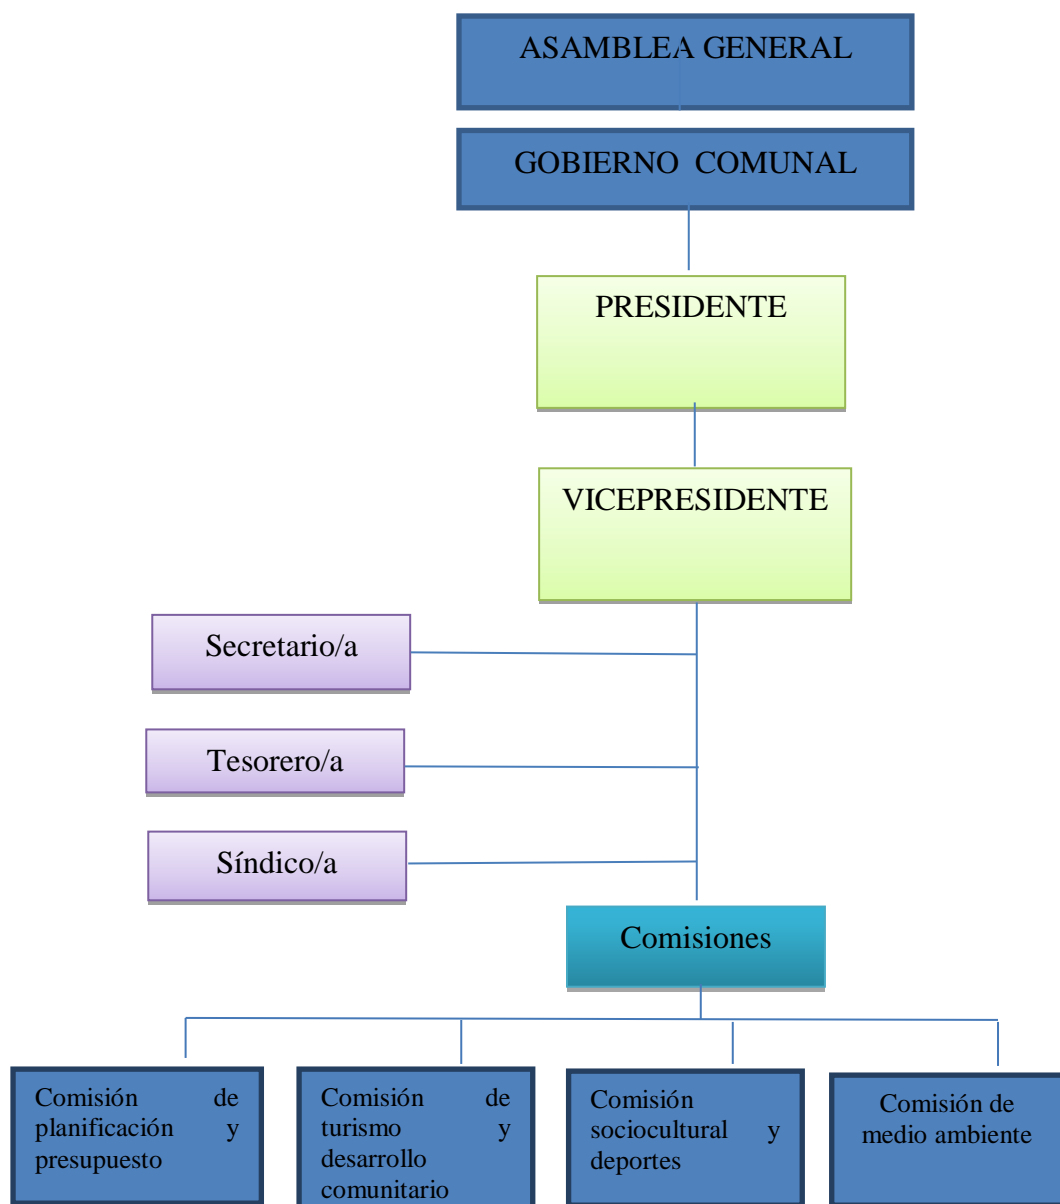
ASAMBLEA GENERAL

GOBIERNO COMUNAL

PRESIDENTE

VICEPRESIDENTE

Secretario/a

Tesorero/a

Síndico/a

Comisiones

Comisión de planificación y presupuesto

Comisión de turismo y desarrollo comunitario

Comisión sociocultural y deportes

Comisión de medio ambiente